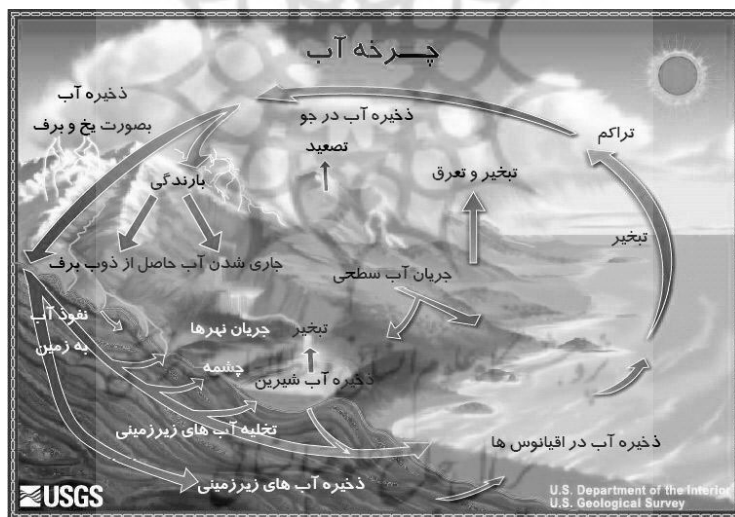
چرخه آب

ذخیره آب بصورت یخ و برف

ذخیره آب در جو

تراکم

تصعید

تبخیر و تعرق

بارندگی

تبخیر

جاری شدن آب حاصل از ذوب برف

جریان آب سطحی

نفوذ آب به زمین

جریان نهرها

تبخیر

چشمه

ذخیره آب شیرین

تخلیه آب های زیرزمینی

ذخیره آب در اقیانوس ها

ذخیره آب های زیرزمینی

USGS

U.S. Department of the Interior
U.S. Geological Survey